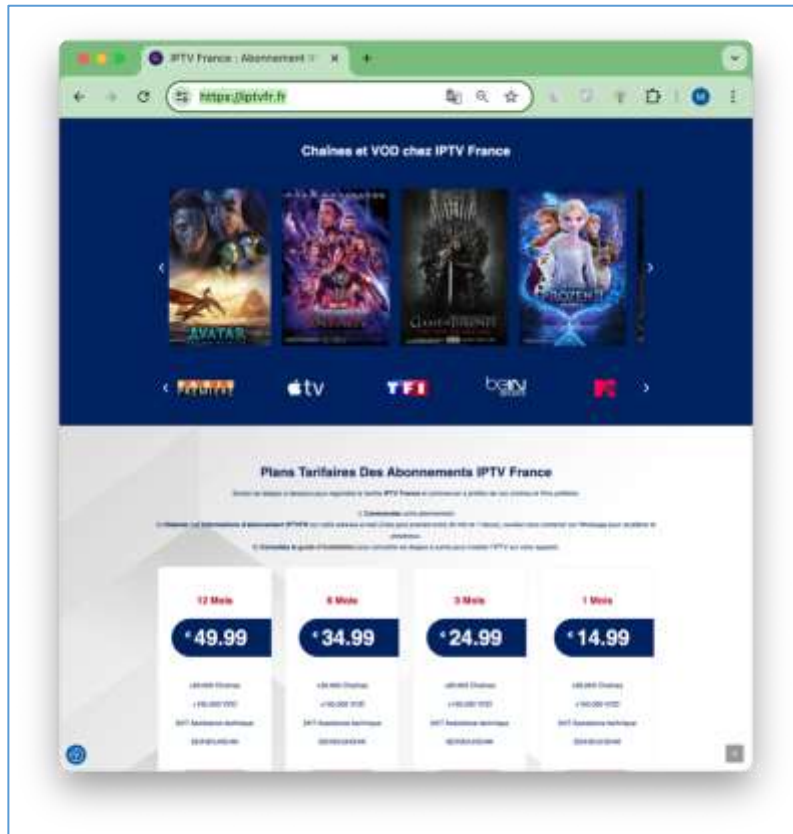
IPTV France : Abonnement

https://iptvfr.fr

Chaines et VOD chez IPTV France

AVATAR

GAME OF THRONES

FROZEN II

tv

TF1

beIN SPORTS

Plans Tarifaires Des Abonnements IPTV France

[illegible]

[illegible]

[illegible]

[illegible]

12 Mois

€49.99

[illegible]

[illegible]

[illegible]

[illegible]

6 Mois

€34.99

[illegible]

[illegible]

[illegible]

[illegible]

3 Mois

€24.99

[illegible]

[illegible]

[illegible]

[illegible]

1 Mois

€14.99

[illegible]

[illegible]

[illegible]

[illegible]